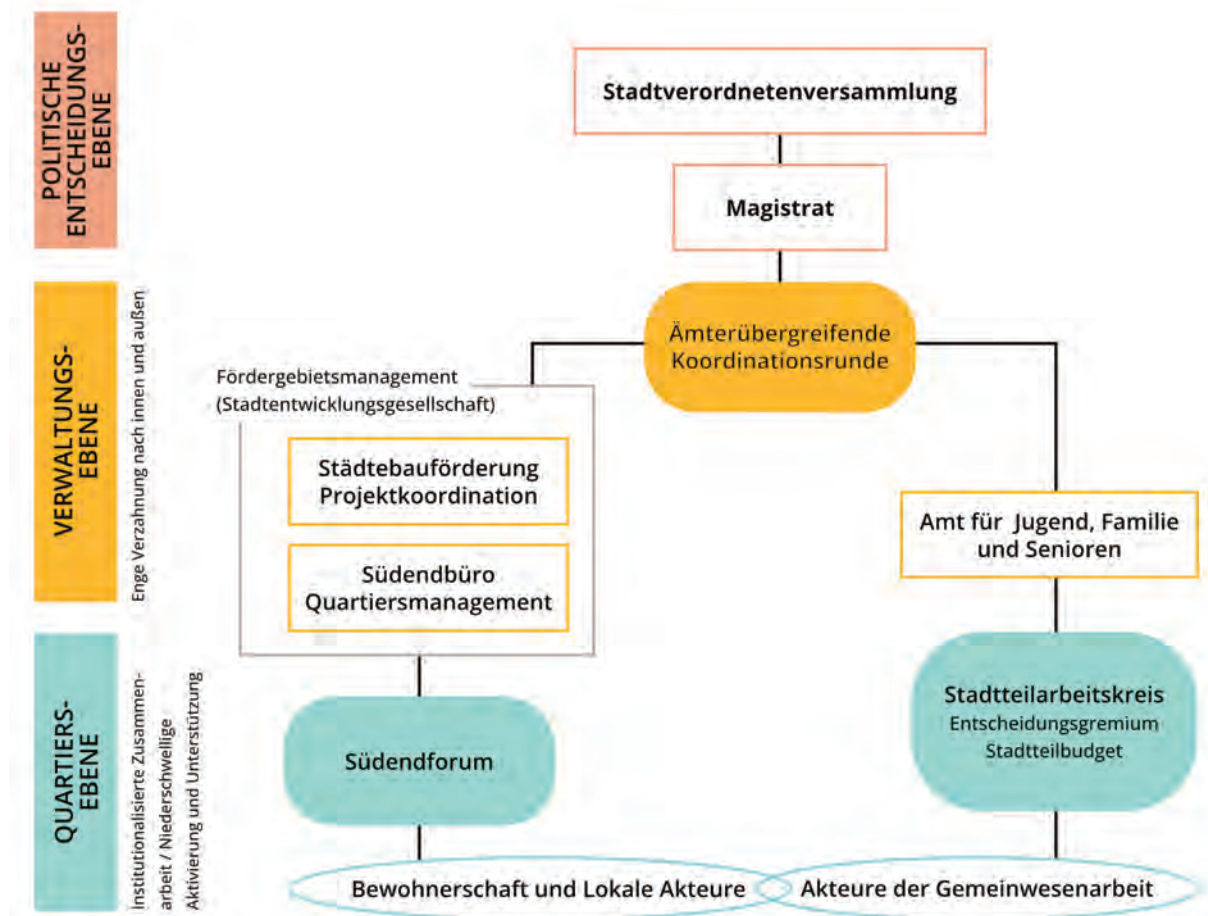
POLITISCHE ENTSCHEIDUNGSEBENE

VERWALTUNGSEBENE

Enge Verzahnung nach innen und außen

QUARTIERSEBENE

Institutionalisierte Zusammenarbeit / Niederschwellige Aktivierung und Unterstützung

Stadtverordnetenversammlung

Magistrat

Ämterübergreifende Koordinationsrunde

Fördergebietsmanagement (Stadtentwicklungsgesellschaft)

Städtebauförderung Projektkoordination

Südendbüro Quartiersmanagement

Amt für Jugend, Familie und Senioren

Südendforum

Stadtteilarbeitskreis
Entscheidungsgremium
Stadtteilbudget

Bewohnerschaft und Lokale Akteure

Akteure der Gemeinwesenarbeit